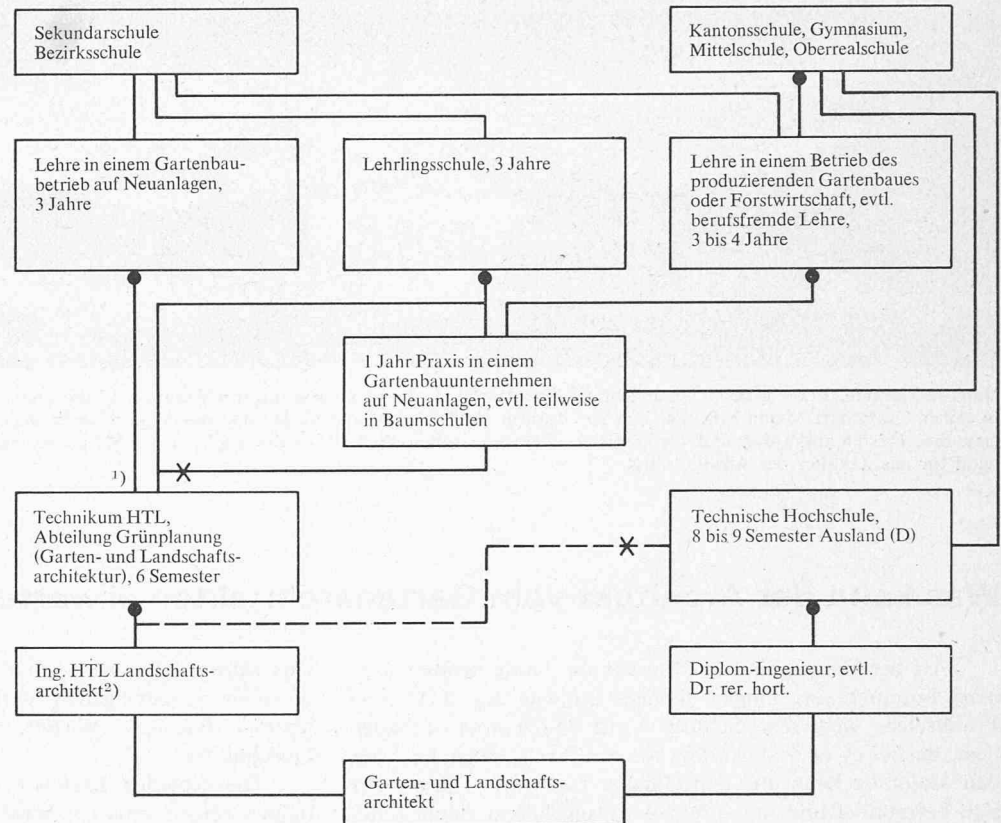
Sekundarschule
Bezirksschule

Kantonsschule, Gymnasium, Mittelschule, Oberrealschule

Lehre in einem Gartenbaubetrieb auf Neuanlagen, 3 Jahre

Lehrlingsschule, 3 Jahre

Lehre in einem Betrieb des produzierenden Gartenbaues oder Forstwirtschaft, evtl. berufsfremde Lehre, 3 bis 4 Jahre

1 Jahr Praxis in einem Gartenbauunternehmen auf Neuanlagen, evtl. teilweise in Baumschulen

¹)

Technikum HTL, Abteilung Grünplanung (Garten- und Landschaftsarchitektur), 6 Semester

Technische Hochschule, 8 bis 9 Semester Ausland (D)

Ing. HTL Landschaftsarchitekt²)

Diplom-Ingenieur, evtl. Dr. rer. hort.

Garten- und Landschaftsarchitekt